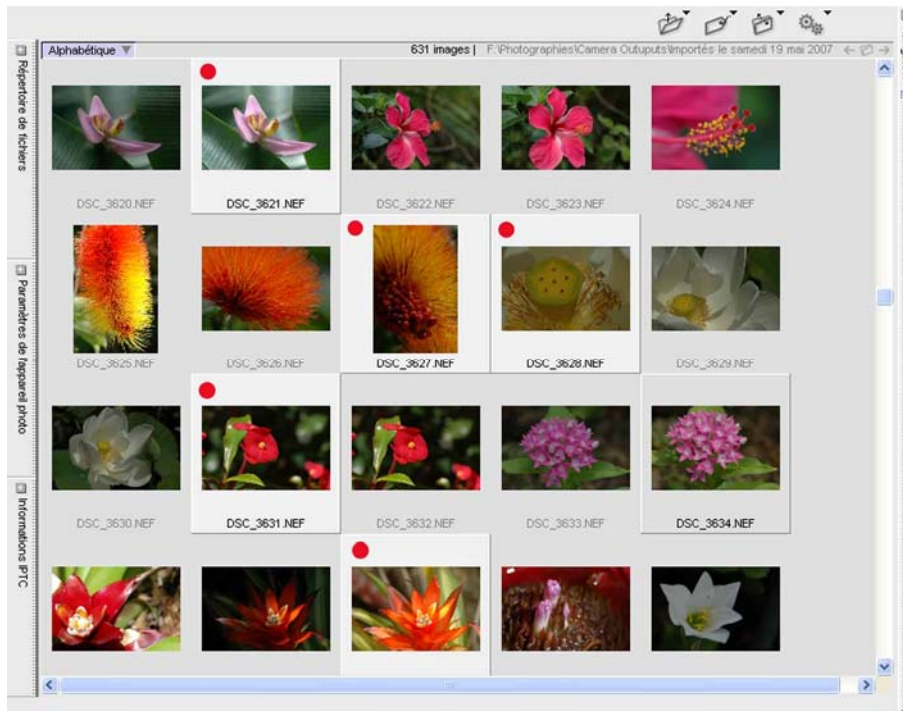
Alphabétique

631 images | F:\Photographies\Camera Outputs\Importés le samedi 19 mai 2007

Répertoire de fichiers

Paramètres de l'appareil photo

Informations IPTC

DSC_3620.NEF

DSC_3621.NEF

DSC_3622.NEF

DSC_3623.NEF

DSC_3624.NEF

DSC_3625.NEF

DSC_3626.NEF

DSC_3627.NEF

DSC_3628.NEF

DSC_3629.NEF

DSC_3630.NEF

DSC_3631.NEF

DSC_3632.NEF

DSC_3633.NEF

DSC_3634.NEF